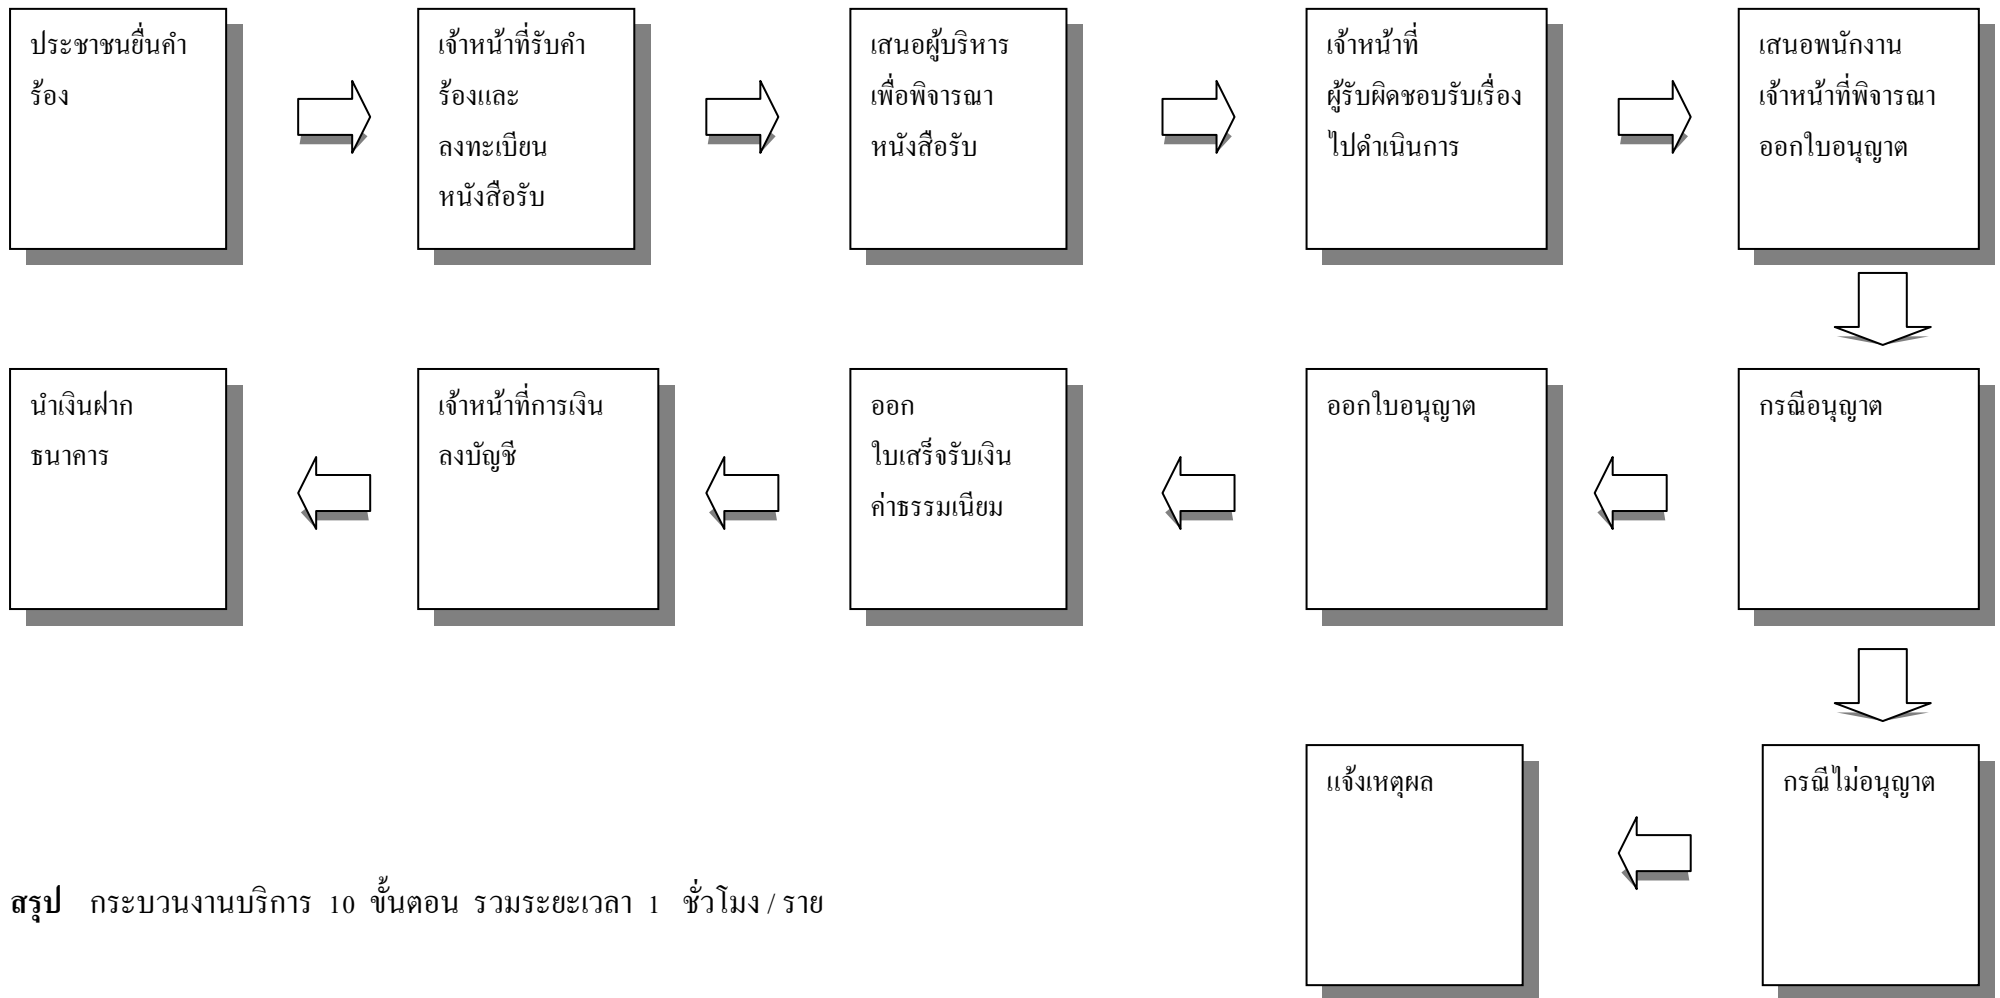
ประชาชนยื่นคำร้อง

เจ้าหน้าที่รับคำร้องและลงทะเบียนหนังสือรับ

เสนอผู้บริหารเพื่อพิจารณาหนังสือรับ

เจ้าหน้าที่ผู้รับผิดชอบรับเรื่องไปดำเนินการ

เสนอพนักงานเจ้าหน้าที่พิจารณาออกใบอนุญาต

กรณีอนุญาต

ออกใบอนุญาต

ออกใบเสร็จรับเงินค่าธรรมเนียม

เจ้าหน้าที่การเงินลงบัญชี

นำเงินฝากธนาคาร

กรณีไม่อนุญาต

แจ้งเหตุผล

**สรุป** กระบวนงานบริการ 10 ขั้นตอน รวมระยะเวลา 1 ชั่วโมง / ราย